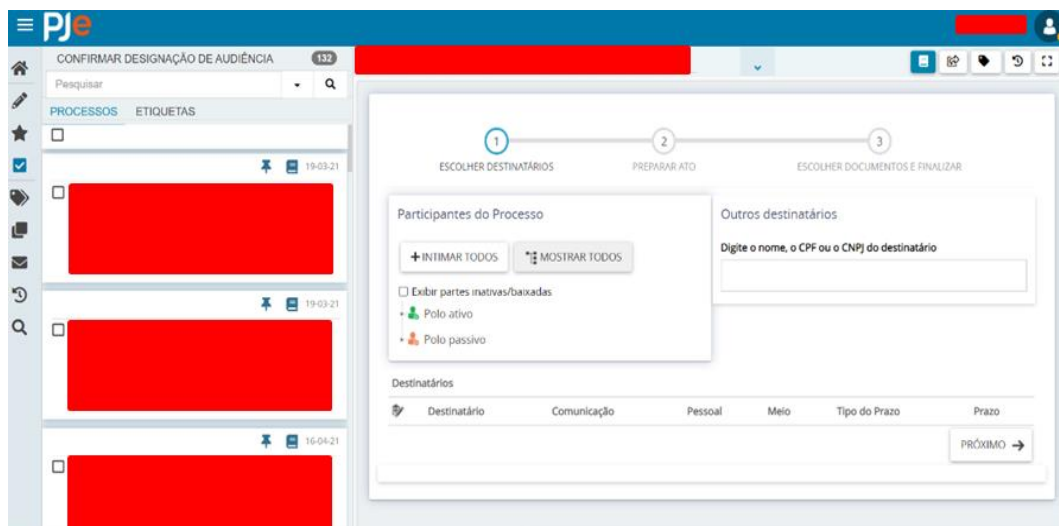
PJe

CONFIRMAR DESIGNAÇÃO DE AUDIÊNCIA 132

Pesquisar

PROCESSOS ETIQUETAS

19-03-21

19-03-21

16-04-21

1 ESCOLHER DESTINATÁRIOS
2 PREPARAR ATO
3 ESCOLHER DOCUMENTOS E FINALIZAR

Participantes do Processo

+ INTIMAR TODOS
MOSTRAR TODOS

Exibir partes inativas/baixadas

Polo ativo

Polo passivo

Outros destinatários

Digite o nome, o CPF ou o CNPJ do destinatário

Destinatários

| Destinatário | Comunicação | Pessoal | Meio | Tipo do Prazo | Prazo |
|---|---|---|---|---|---|

PRÓXIMO →